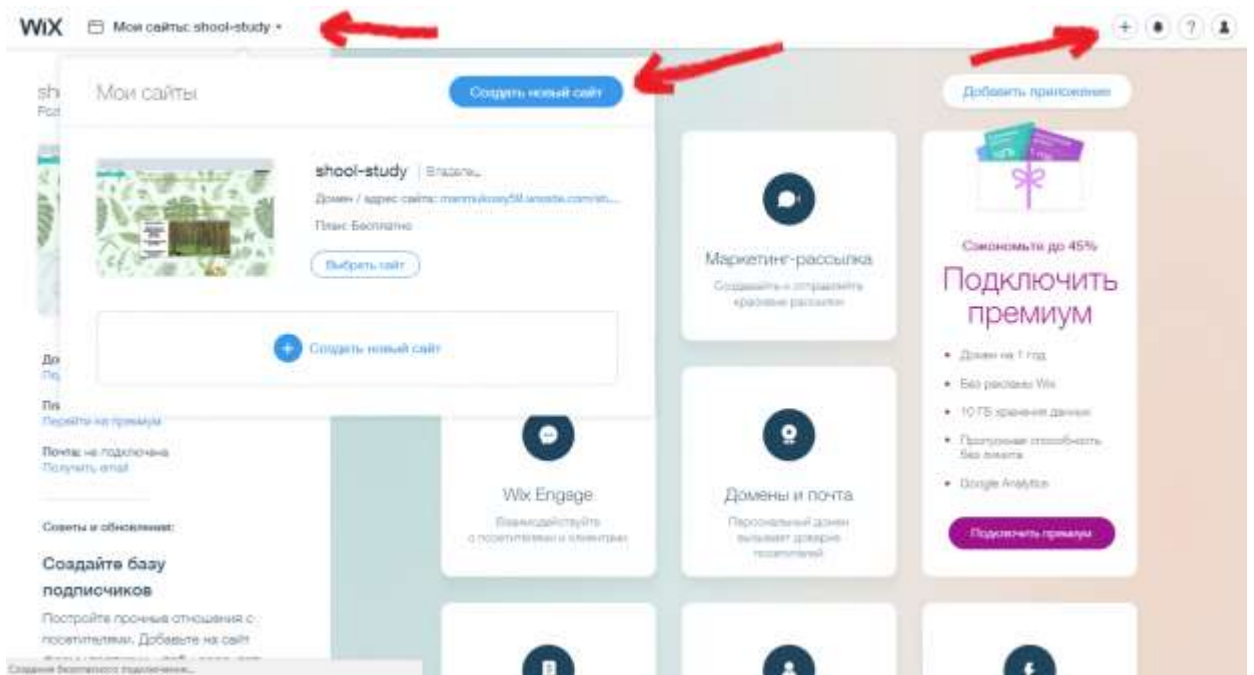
WiX Мои сайты: shool-study ▾

Мои сайты
Создать новый сайт

shool-study | Владель...
Домен / адрес сайта: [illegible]
План: Бесплатно
Выбрать сайт

Создать новый сайт

sh
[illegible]

До
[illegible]

Пл
Перейти на премиум

Почта: не подключена
Получить email

Советы и обновления:

Создайте базу подписчиков

Постройте прочные отношения с посетителями. Добавьте на сайт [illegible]

Создание бесплатного подписчика...

Добавить приложение

Маркетинг-рассылка
Создавайте и отправляйте красивые рассылки

Wix Engage
Взаимодействуйте с посетителями и клиентами

Домены и почта
Персональный домен вызывает доверие посетителей

Сэкономьте до 45%
Подключить премиум
• Домен на 1 год
• Без рекламы Wix
• 10 ГБ хранения данных
• Пропускная способность без лимита
• Google Analytics
Подключить премиум